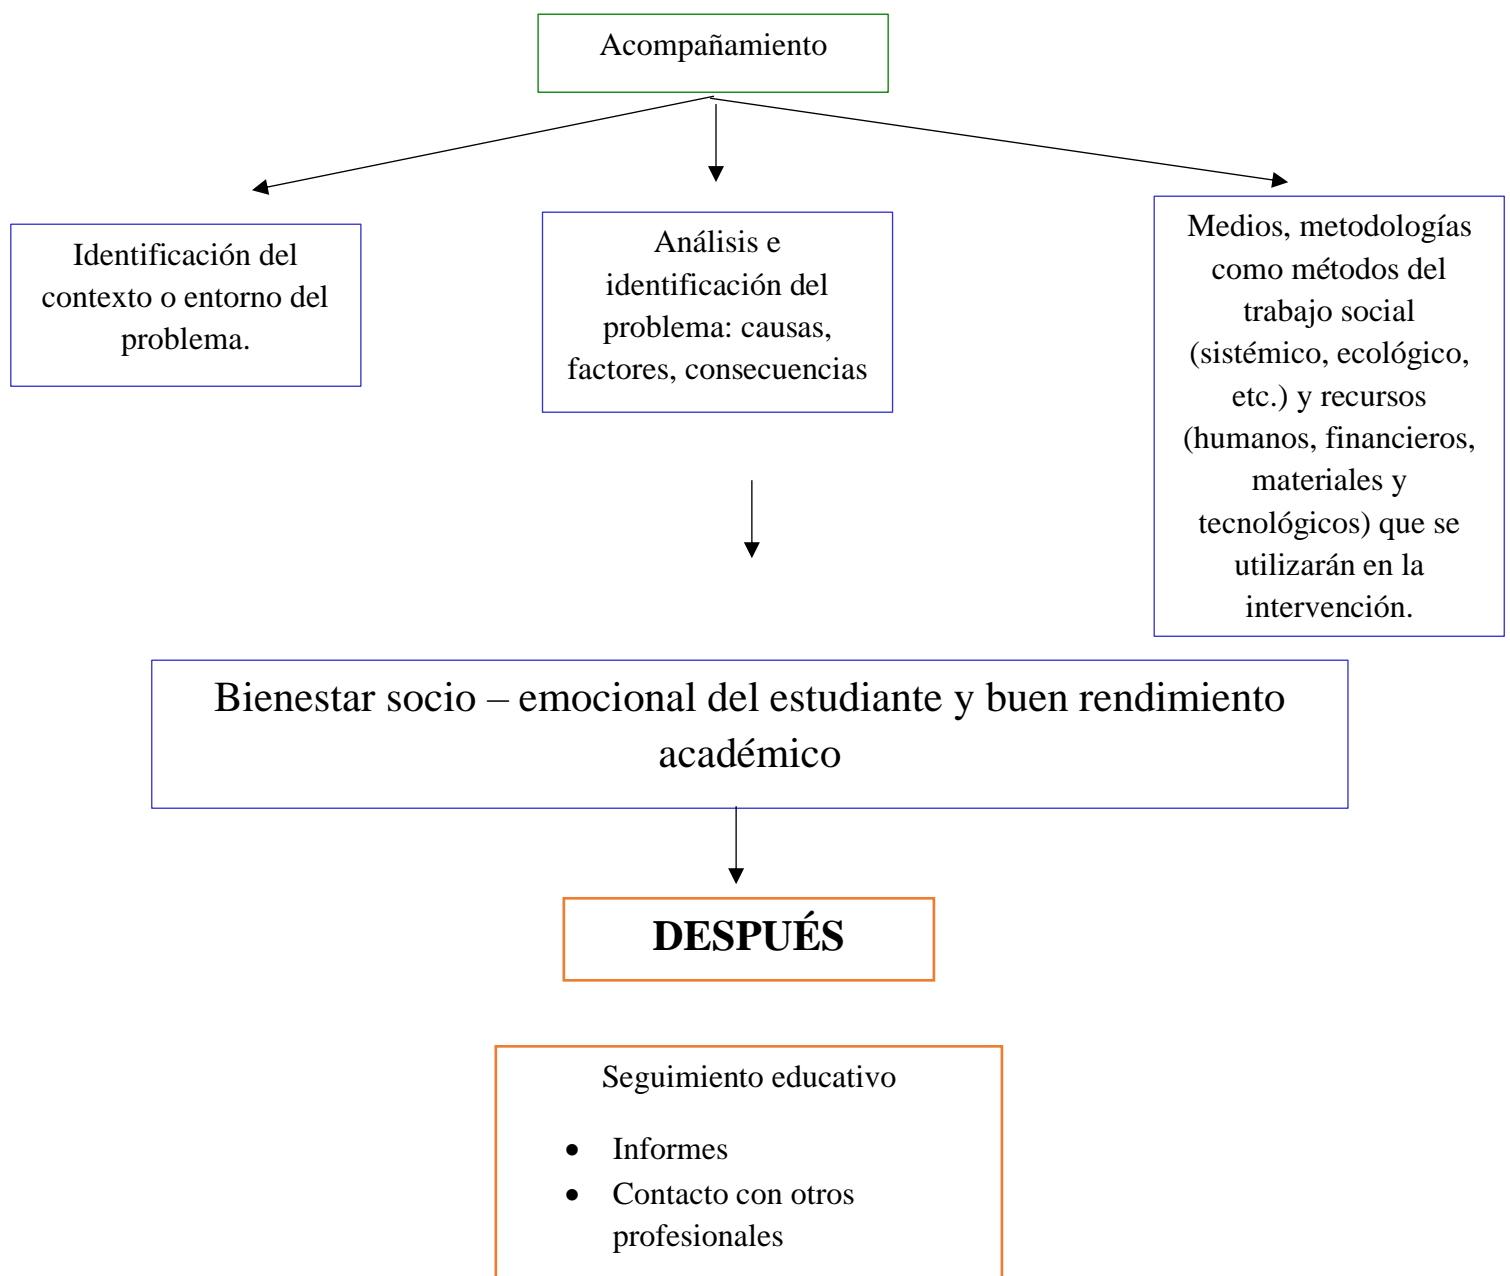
Acompañamiento

Identificación del contexto o entorno del problema.

Análisis e identificación del problema: causas, factores, consecuencias

Medios, metodologías como métodos del trabajo social (sistémico, ecológico, etc.) y recursos (humanos, financieros, materiales y tecnológicos) que se utilizarán en la intervención.

Bienestar socio – emocional del estudiante y buen rendimiento académico

DESPUÉS

Seguimiento educativo

- Informes
- Contacto con otros profesionales